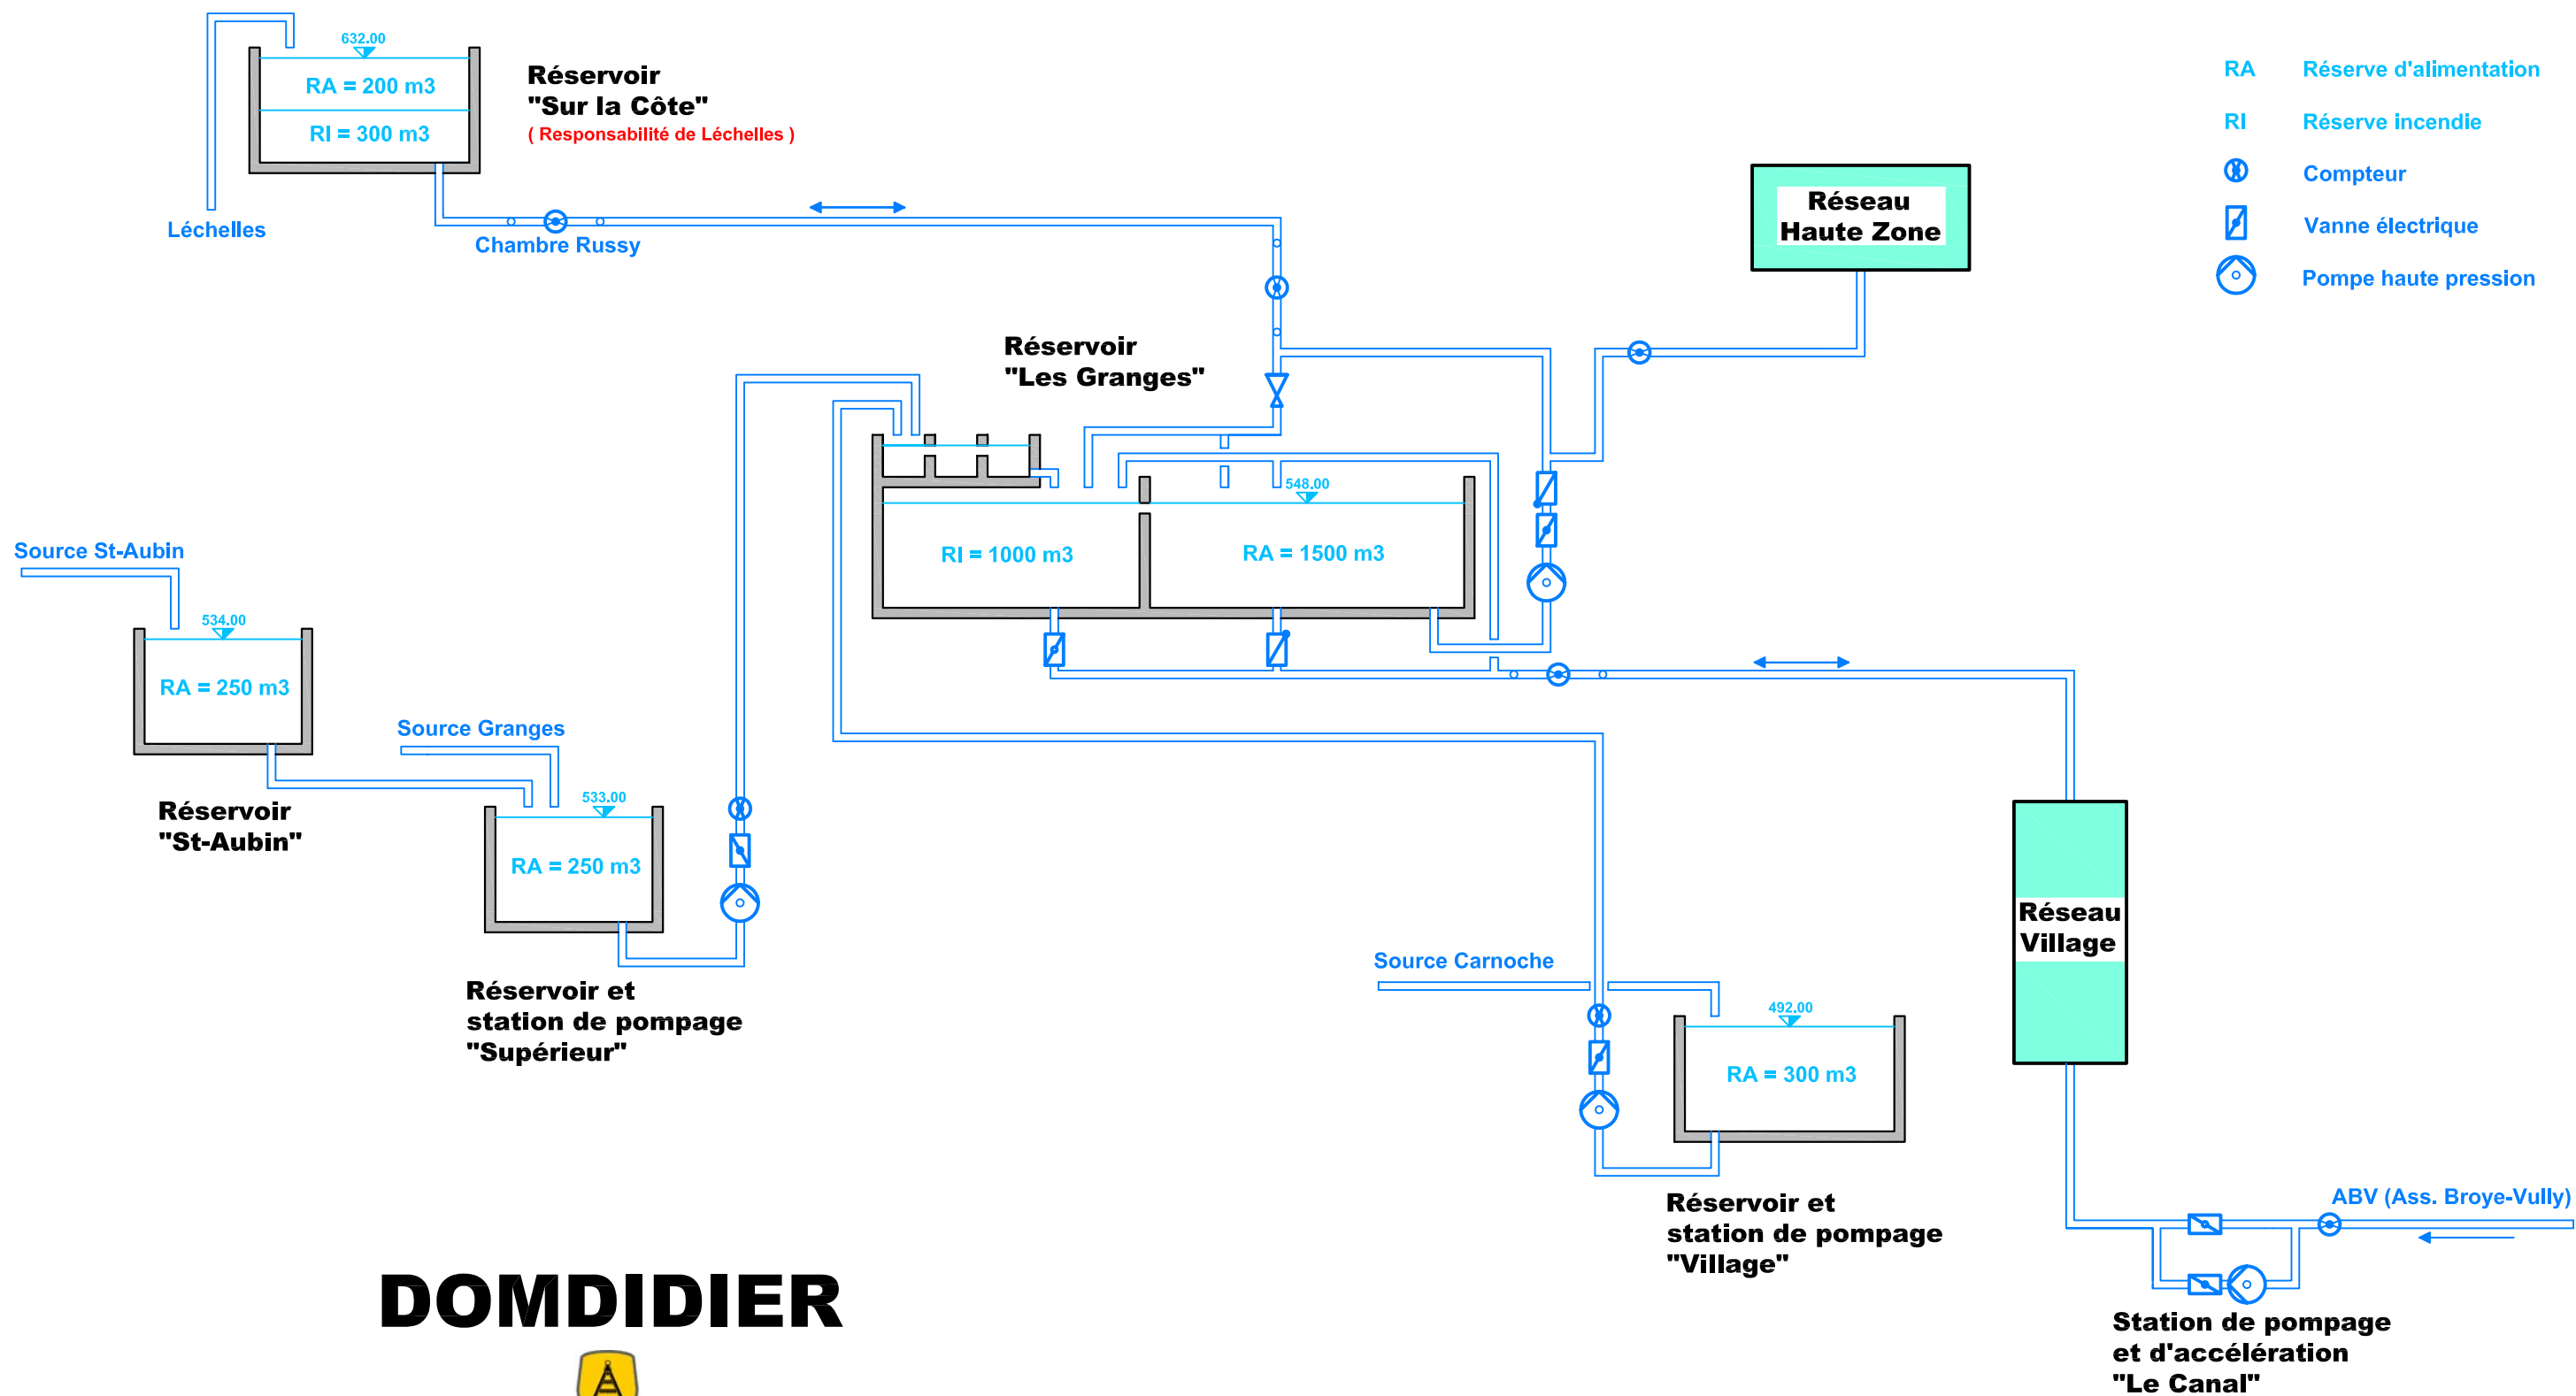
632.00

RA = 200 m3

RI = 300 m3

Réservoir "Sur la Côte"
( Responsabilité de Léchelles )

Léchelles

Chambre Russy

RA Réserve d'alimentation

RI Réserve incendie

Compteur

Vanne électrique

Pompe haute pression

Réseau Haute Zone

Réservoir "Les Granges"

548.00

RI = 1000 m3

RA = 1500 m3

Source St-Aubin

534.00

RA = 250 m3

Réservoir "St-Aubin"

Source Granges

533.00

RA = 250 m3

Réservoir et station de pompage "Supérieur"

Réseau Village

Source Carnoche

492.00

RA = 300 m3

Réservoir et station de pompage "Village"

ABV (Ass. Broye-Vully)

Station de pompage et d'accélération "Le Canal"

DOMDIDIER